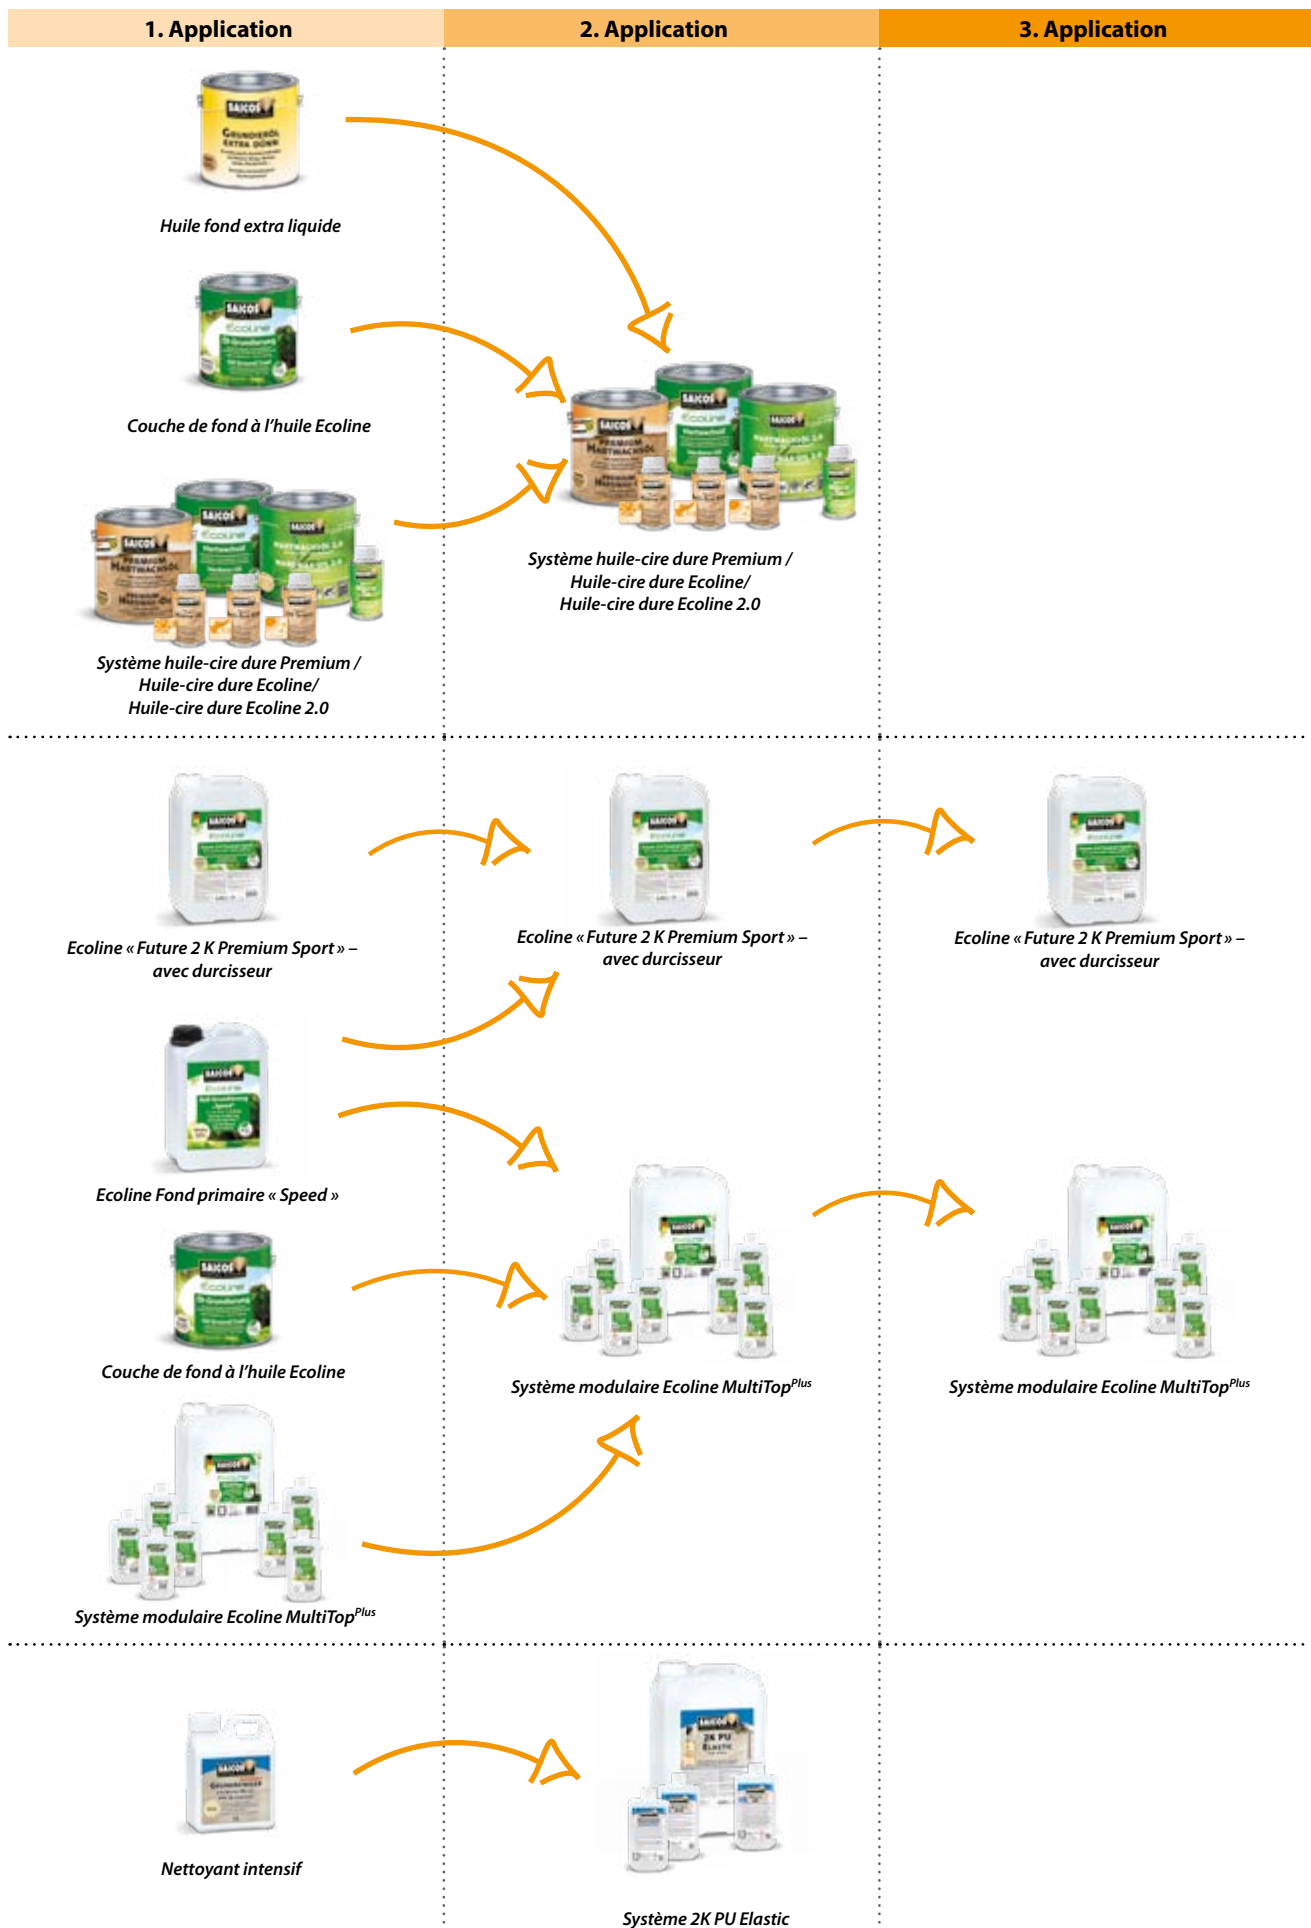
| 1. Application | 2. Application | 3. Application |
|---|---|---|

Huile fond extra liquide

Couche de fond à l'huile Ecoline

Système huile-cire dure Premium / Huile-cire dure Ecoline/ Huile-cire dure Ecoline 2.0

Système huile-cire dure Premium / Huile-cire dure Ecoline/ Huile-cire dure Ecoline 2.0

Ecoline « Future 2 K Premium Sport » – avec durcisseur

Ecoline « Future 2 K Premium Sport » – avec durcisseur

Ecoline « Future 2 K Premium Sport » – avec durcisseur

Ecoline Fond primaire « Speed »

Couche de fond à l'huile Ecoline

Système modulaire Ecoline MultiTop$^{Plus}$

Système modulaire Ecoline MultiTop$^{Plus}$

Système modulaire Ecoline MultiTop$^{Plus}$

Nettoyant intensif

Système 2K PU Elastic